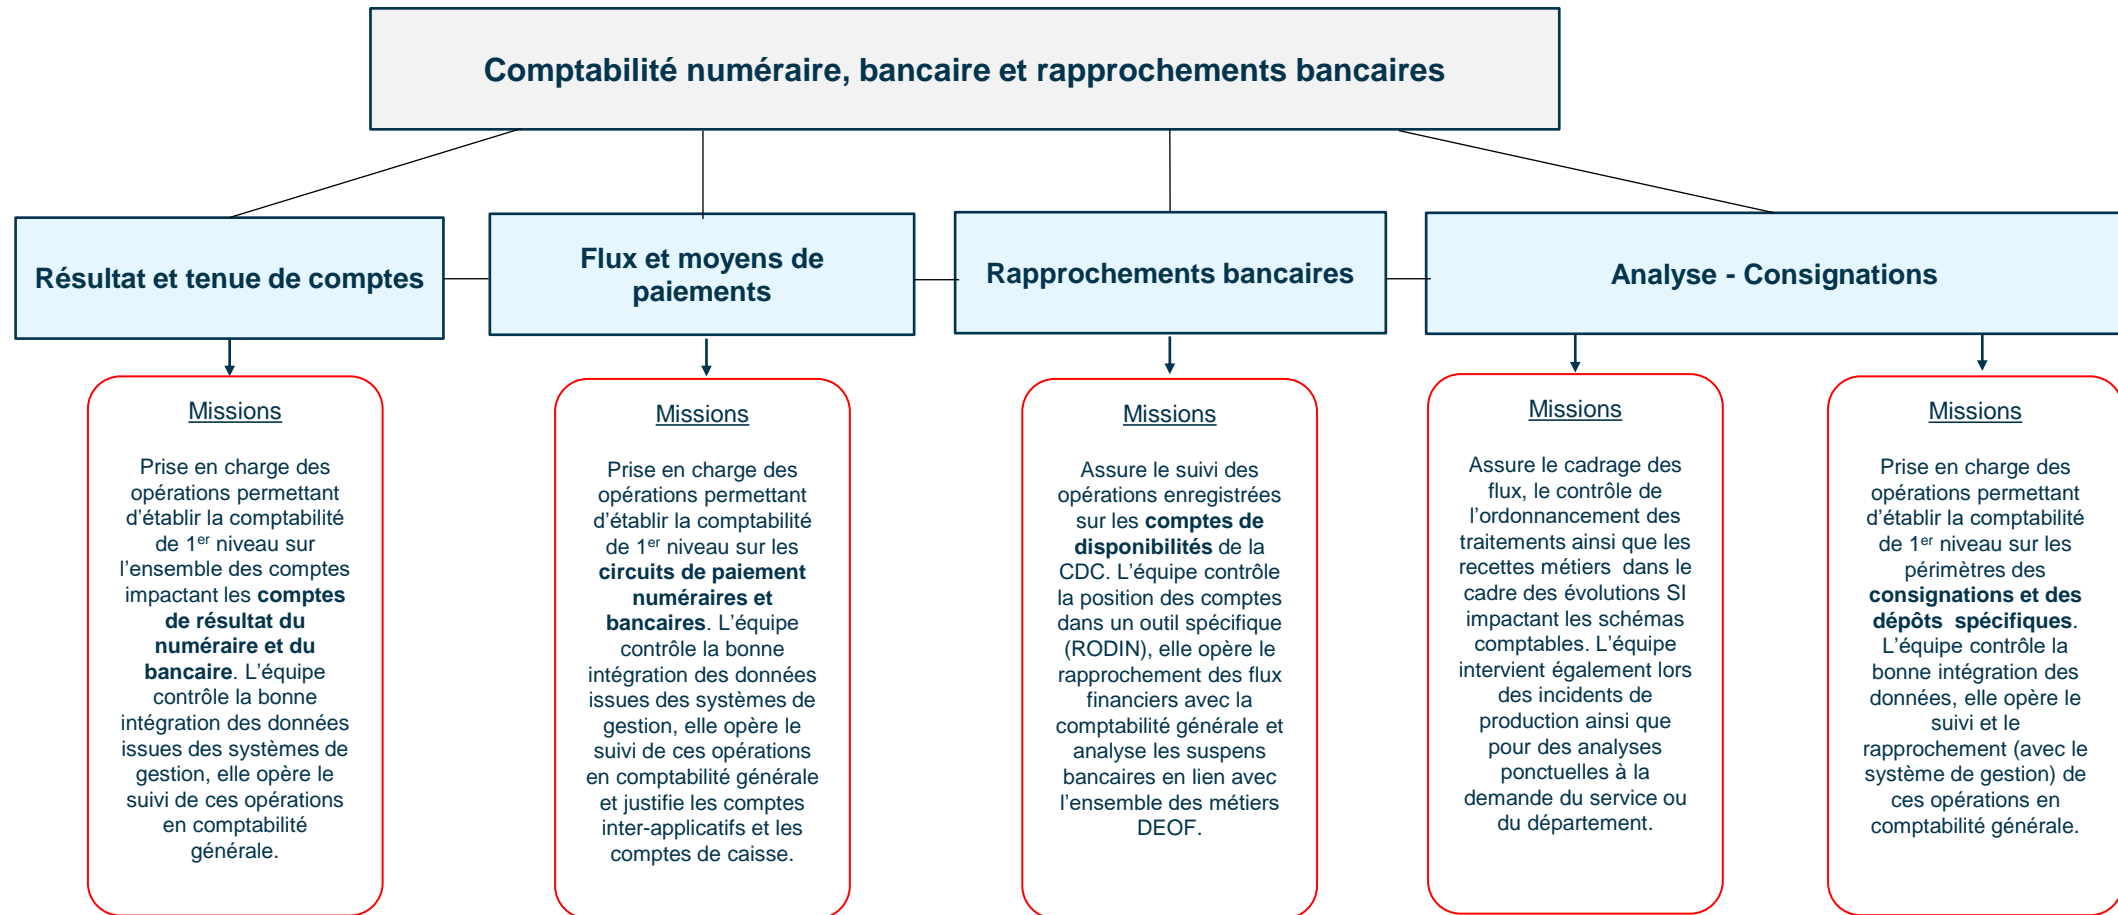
Comptabilité numéraire, bancaire et rapprochements bancaires

Résultat et tenue de comptes

Flux et moyens de paiements

Rapprochements bancaires

Analyse - Consignations

Missions

Prise en charge des opérations permettant d'établir la comptabilité de $1^{er}$ niveau sur l'ensemble des comptes impactant les **comptes de résultat du numéraire et du bancaire**. L'équipe contrôle la bonne intégration des données issues des systèmes de gestion, elle opère le suivi de ces opérations en comptabilité générale.

Missions

Prise en charge des opérations permettant d'établir la comptabilité de $1^{er}$ niveau sur les **circuits de paiement numéraires et bancaires**. L'équipe contrôle la bonne intégration des données issues des systèmes de gestion, elle opère le suivi de ces opérations en comptabilité générale et justifie les comptes inter-applicatifs et les comptes de caisse.

Missions

Assure le suivi des opérations enregistrées sur les **comptes de disponibilités** de la CDC. L'équipe contrôle la position des comptes dans un outil spécifique (RODIN), elle opère le rapprochement des flux financiers avec la comptabilité générale et analyse les suspens bancaires en lien avec l'ensemble des métiers DEOF.

Missions

Assure le cadrage des flux, le contrôle de l'ordonnancement des traitements ainsi que les recettes métiers dans le cadre des évolutions SI impactant les schémas comptables. L'équipe intervient également lors des incidents de production ainsi que pour des analyses ponctuelles à la demande du service ou du département.

Missions

Prise en charge des opérations permettant d'établir la comptabilité de $1^{er}$ niveau sur les périmètres des **consignations et des dépôts spécifiques**. L'équipe contrôle la bonne intégration des données, elle opère le suivi et le rapprochement (avec le système de gestion) de ces opérations en comptabilité générale.